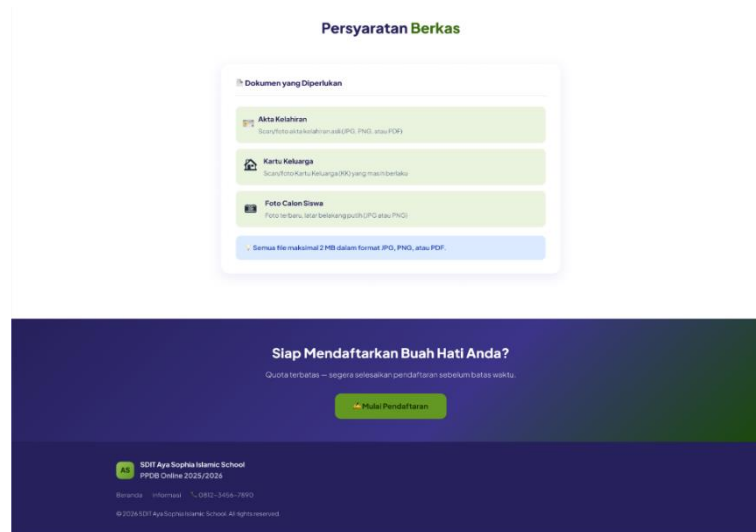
Persyaratan Berkas

Dokumen yang Diperlukan

Akta Kelahiran
Scan/foto akta kelahiran asli (JPG, PNG, atau PDF)

Kartu Keluarga
Scan/foto Kartu Keluarga (KK) yang masih berlaku

Foto Calon Siswa
Foto terbaru, latar belakang putih (JPG atau PNG)

Semua file maksimal 2 MB dalam format JPG, PNG, atau PDF.

Siap Mendaftarkan Buah Hati Anda?

Quota terbatas — segera selesaikan pendaftaran sebelum batas waktu.

Mulai Pendaftaran

AS SDIT Aya Sophia Islamic School
PPDB Online 2025/2026

Beranda Informasi 0812-3456-7890

© 2026 SDIT Aya Sophia Islamic School. All rights reserved.